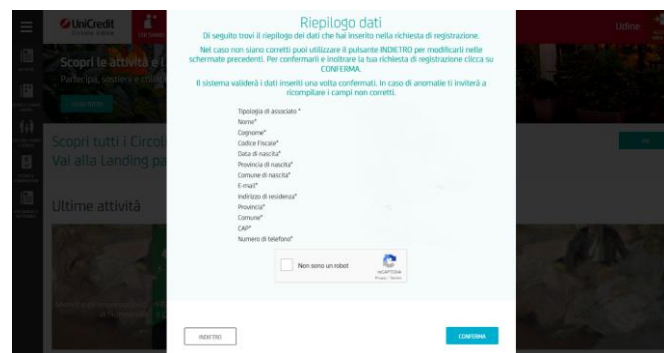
UniCredit

Udine

Scopri le attività e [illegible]

Partecipa, sostieni e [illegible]

Scopri tutti i Circol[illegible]
Vai alla landing pa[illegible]

Ultime attività

Riepilogo dati

Di seguito trovi il riepilogo dei dati che hai inserito nella richiesta di registrazione.

Nel caso non siano corretti puoi utilizzare il pulsante INDIETRO per modificarli nelle schermate precedenti. Per confermarli e inoltrare la tua richiesta di registrazione clicca su CONFERMA.

Il sistema validerà i dati inseriti una volta confermati. In caso di anomalie ti inviterà a ricompilare i campi non corretti.

Tipologia di associato *
Nome*
Cognome*
Codice Fiscale*
Data di nascita*
Provincia di nascita*
Comune di nascita*
E-mail*
Indirizzo di residenza*
Provincia*
Comune*
CAP*
Numero di telefono*

Non sono un robot
reCAPTCHA
Privacy - Termini

INDIETRO

CONFERMA